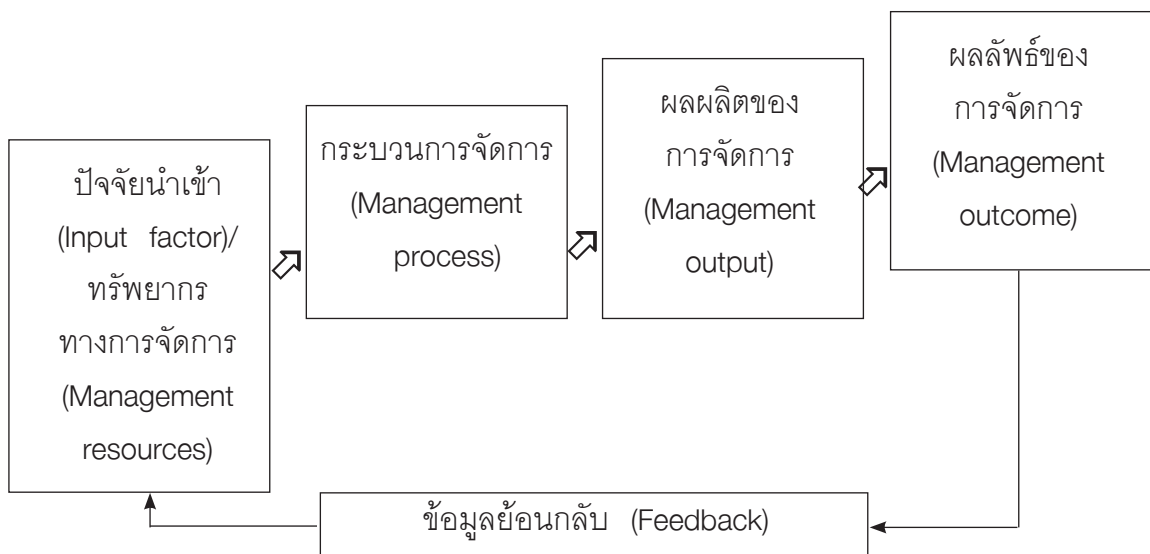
ปัจจัยนำเข้า (Input factor)/ ทรัพยากรทางการจัดการ (Management resources)

กระบวนการจัดการ (Management process)

ผลผลิตของการจัดการ (Management output)

ผลลัพธ์ของการจัดการ (Management outcome)

ข้อมูลย้อนกลับ (Feedback)